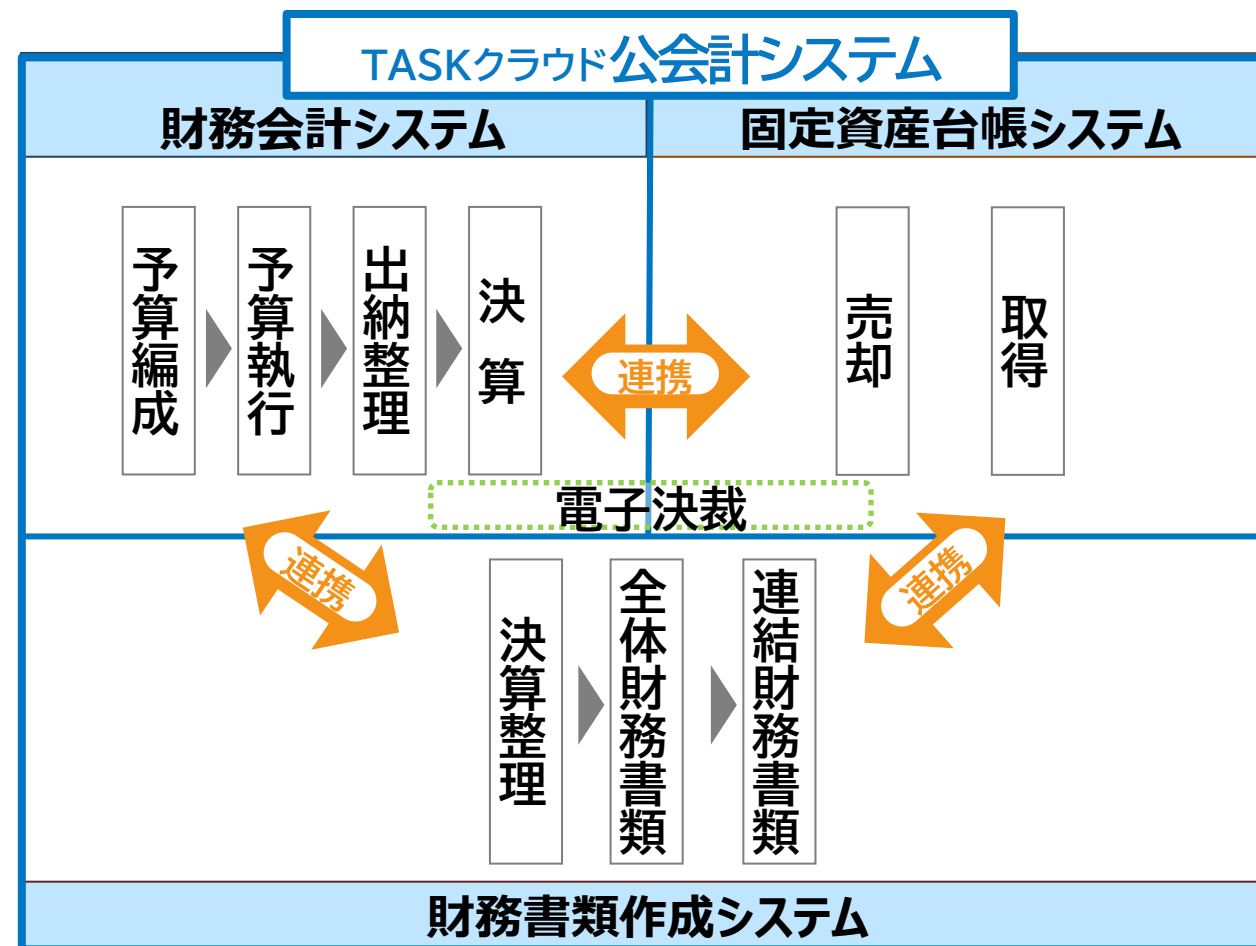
TASKクラウド公会計システム

財務会計システム

固定資産台帳システム

予算編成

予算執行

出納整理

決算

連携

売却

取得

電子決裁

連携

決算整理

全体財務書類

連結財務書類

連携

財務書類作成システム